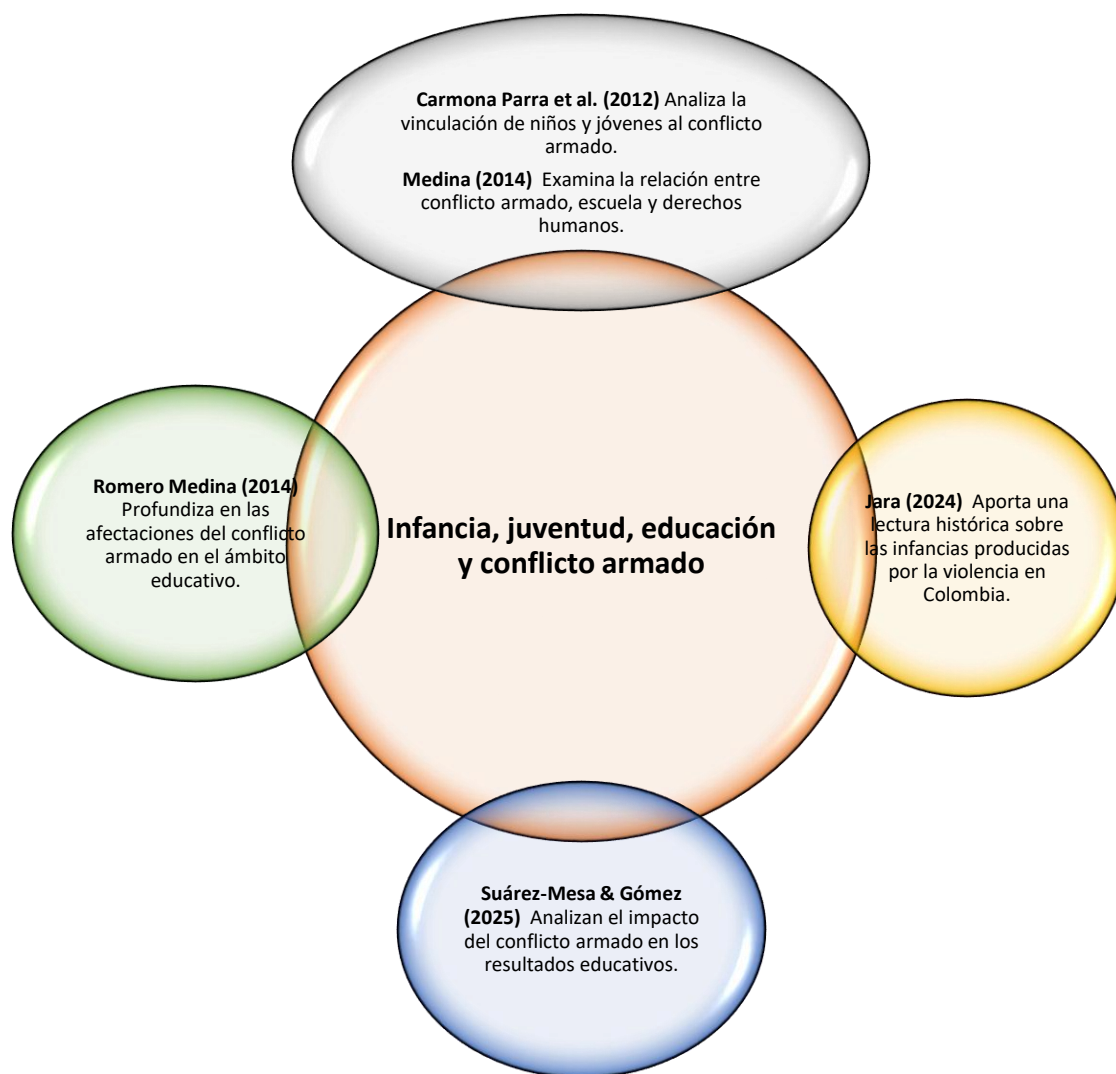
**Carmona Parra et al. (2012)** Analiza la vinculación de niños y jóvenes al conflicto armado.

**Medina (2014)** Examina la relación entre conflicto armado, escuela y derechos humanos.

**Romero Medina (2014)** Profundiza en las afectaciones del conflicto armado en el ámbito educativo.

**Infancia, juventud, educación y conflicto armado**

**Jara (2024)** Aporta una lectura histórica sobre las infancias producidas por la violencia en Colombia.

**Suárez-Mesa & Gómez (2025)** Analizan el impacto del conflicto armado en los resultados educativos.